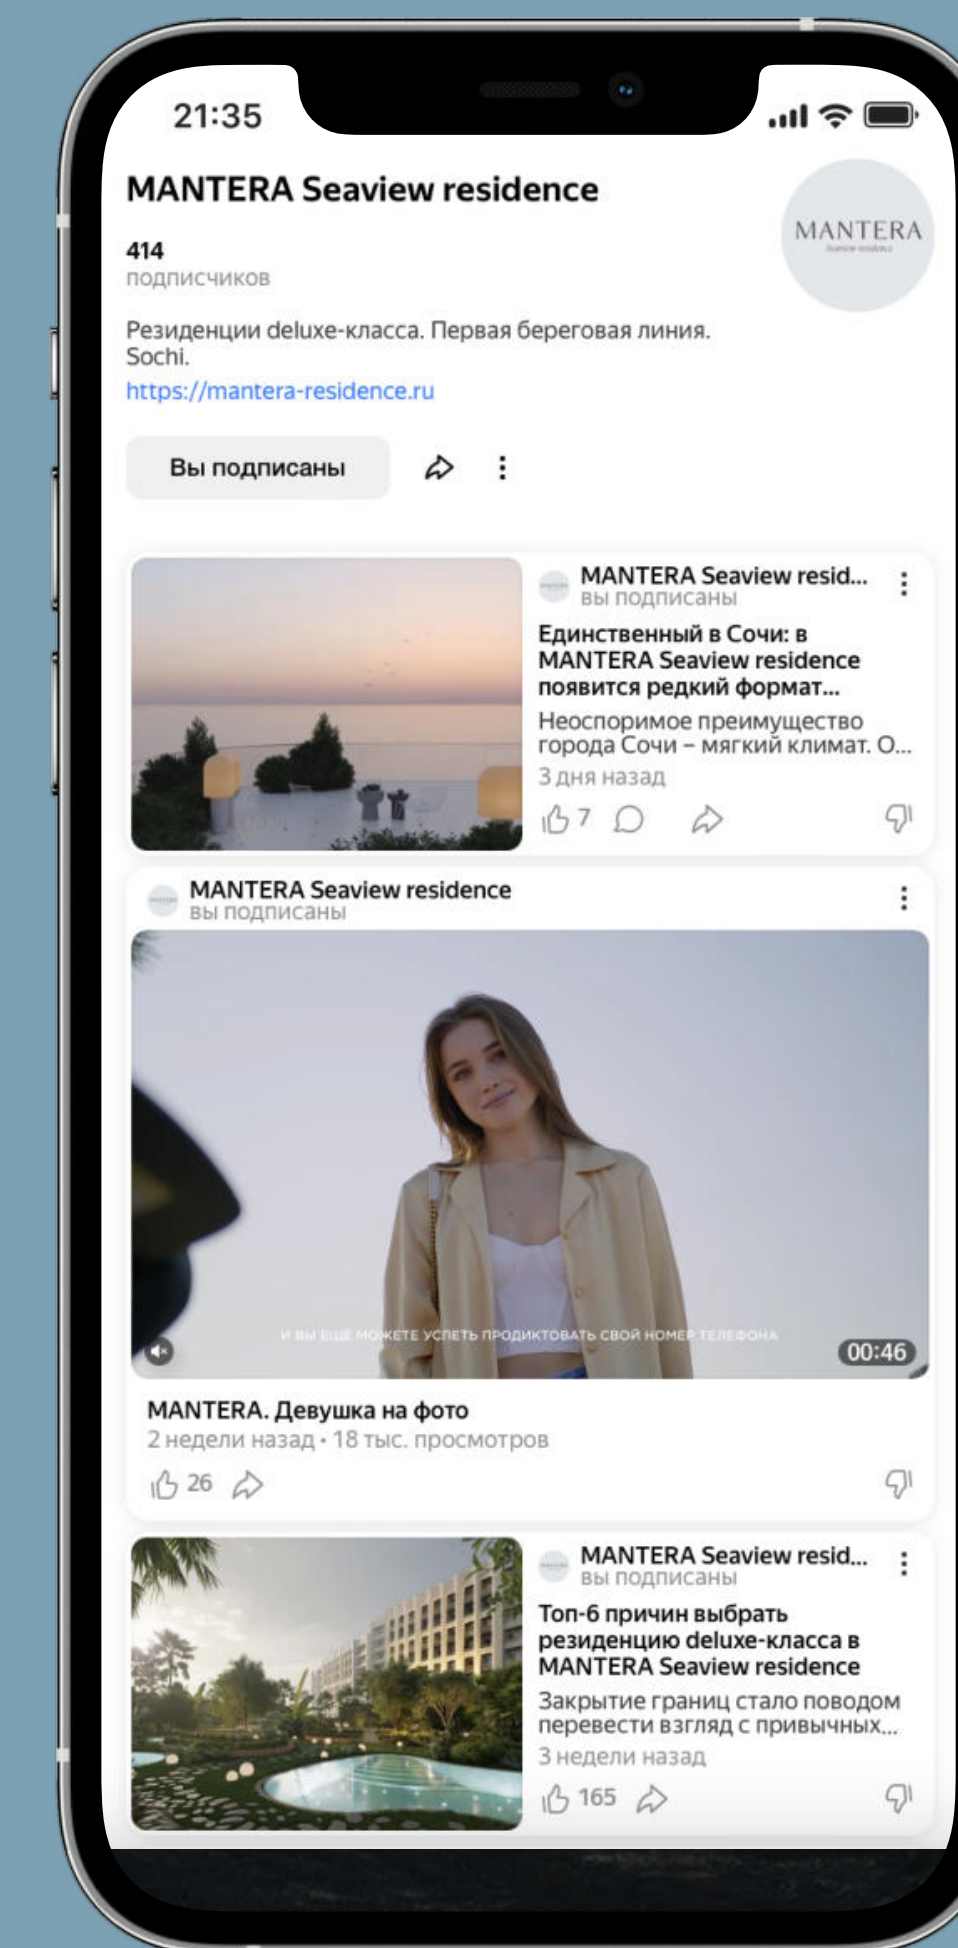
21:35

MANTERA Seaview residence

414
подписчиков

MANTERA

Резиденции deluxe-класса. Первая береговая линия. Sochi.
https://mantera-residence.ru

Вы подписаны

MANTERA Seaview resid...
вы подписаны

Единственный в Сочи: в MANTERA Seaview residence появится редкий формат...

Неоспоримое преимущество города Сочи – мягкий климат. О...

3 дня назад

7

MANTERA Seaview residence
вы подписаны

И ВЫ ЕЩЕ МОЖЕТЕ УСПЕТЬ ПРОДИКТОВАТЬ СВОЙ НОМЕР ТЕЛЕФОНА

00:46

MANTERA. Девушка на фото
2 недели назад • 18 тыс. просмотров

26

MANTERA Seaview resid...
вы подписаны

Топ-6 причин выбрать резиденцию deluxe-класса в MANTERA Seaview residence

Закрытие границ стало поводом перевести взгляд с привычных...

3 недели назад

165